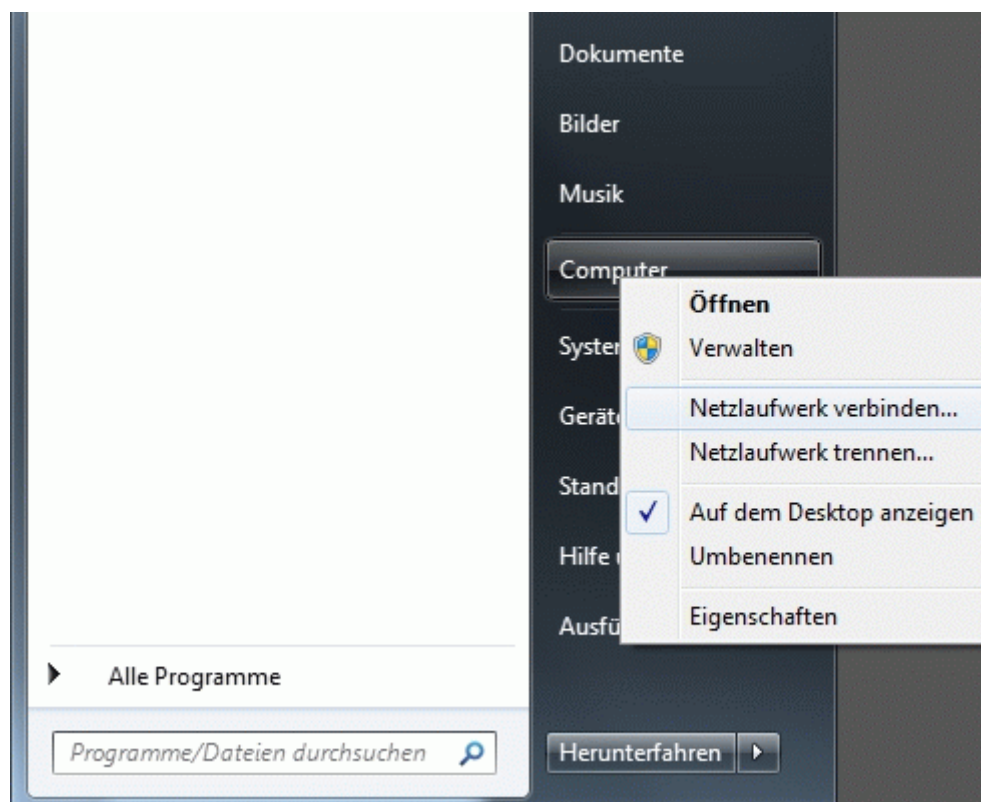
Dokumente

Bilder

Musik

Computer

Syster

Geräte

Stand

Hilfe

Ausfü

Öffnen

Verwalten

Netzlaufwerk verbinden...

Netzlaufwerk trennen...

Auf dem Desktop anzeigen

Umbenennen

Eigenschaften

Alle Programme

Programme/Dateien durchsuchen

Herunterfahren